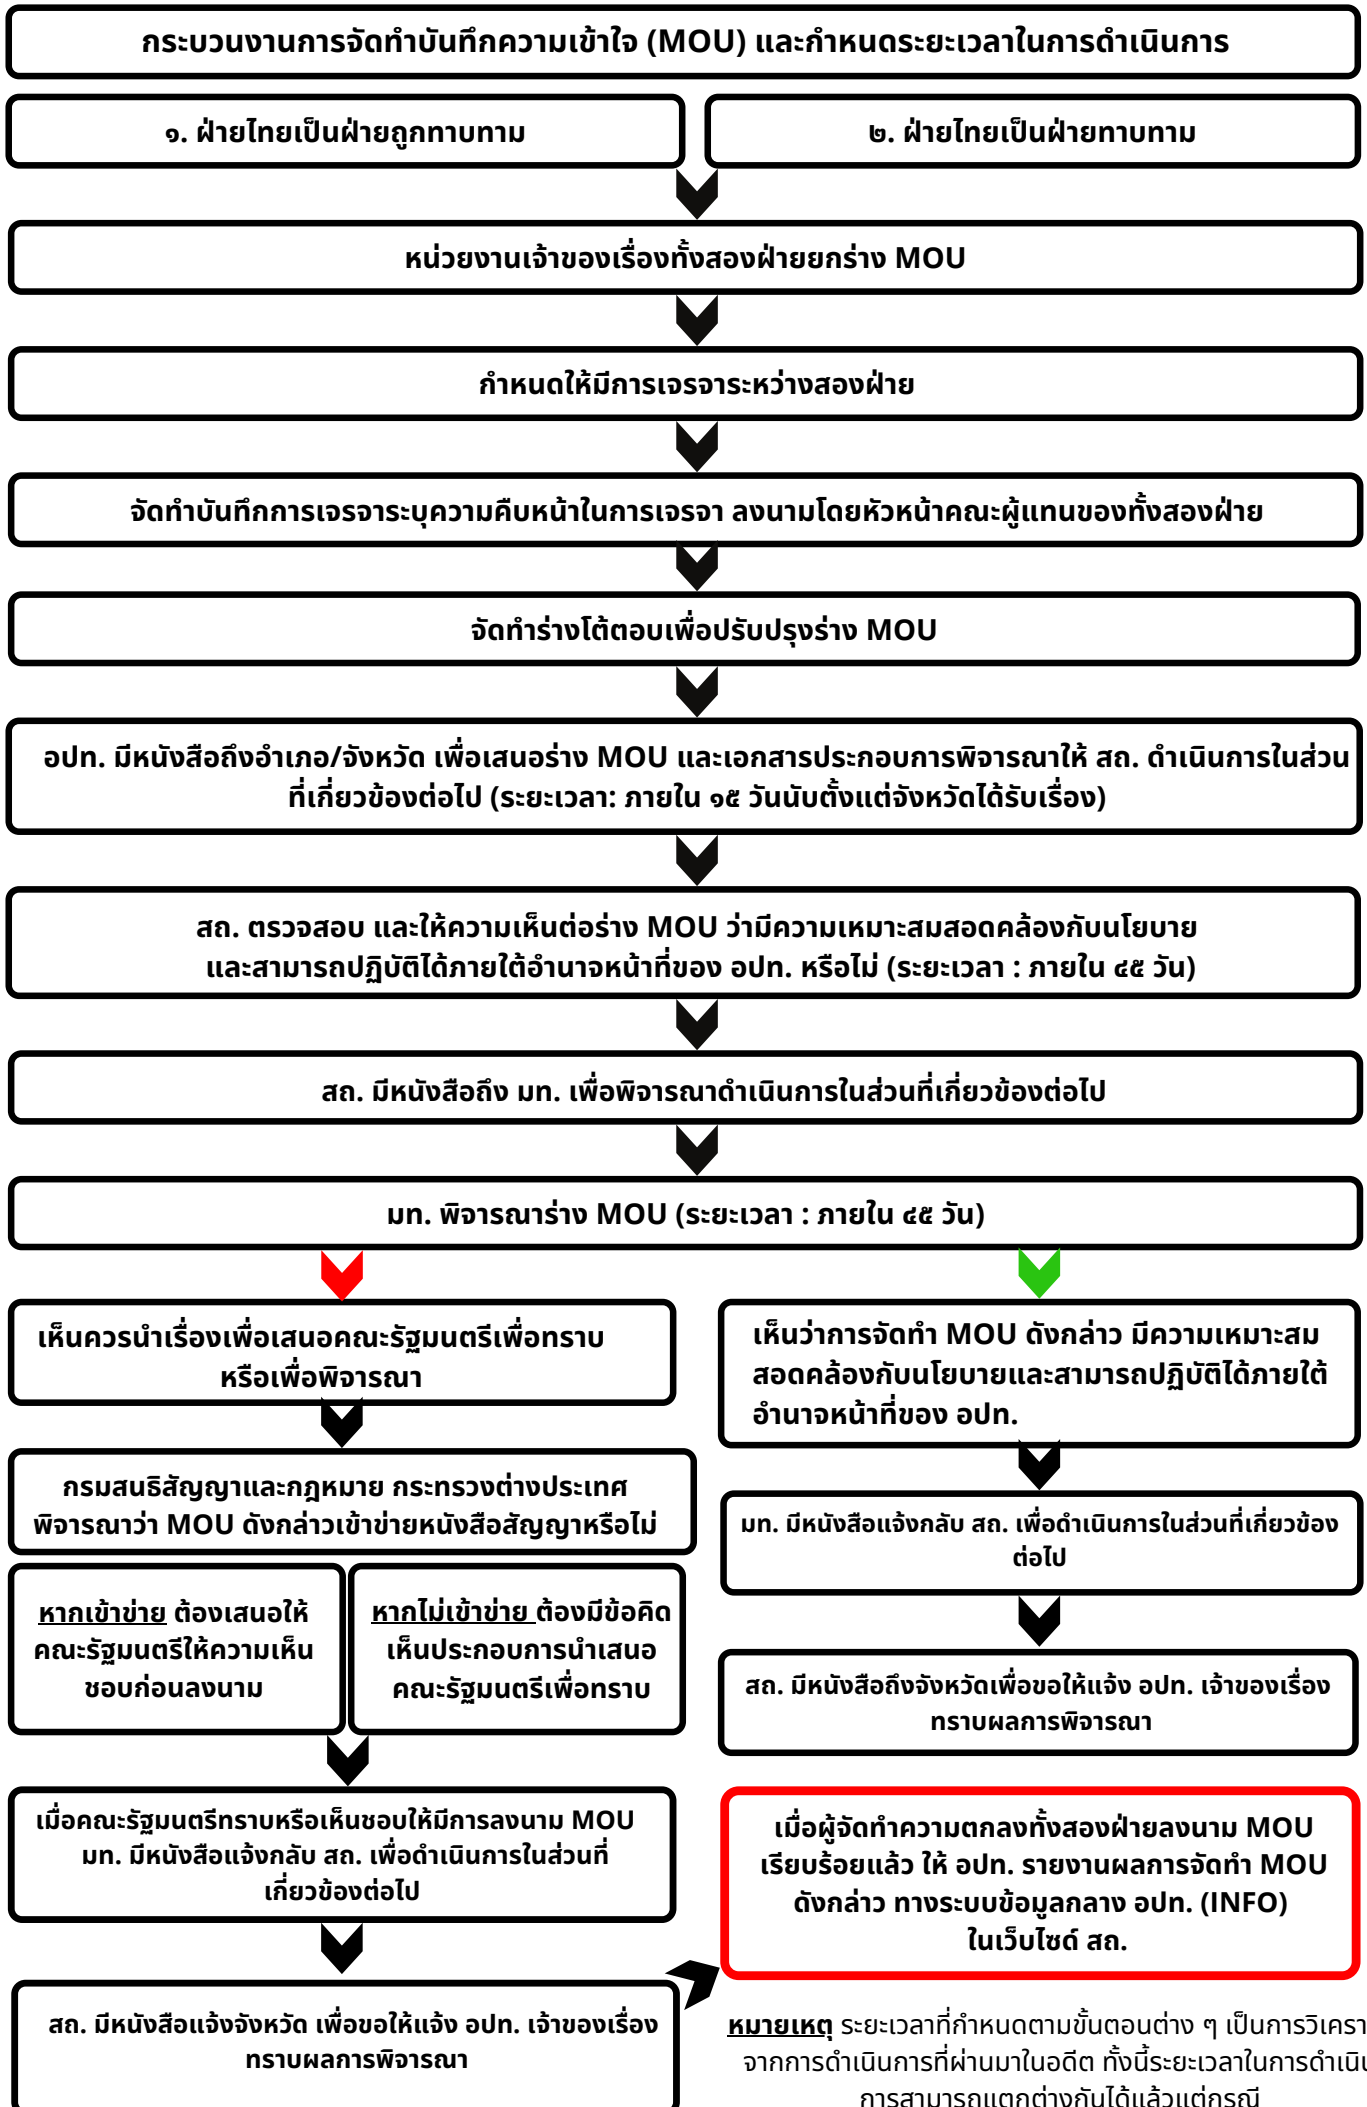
กระบวนงานการจัดทำบันทึกความเข้าใจ (MOU) และกำหนดระยะเวลาในการดำเนินการ

๑. ฝ่ายไทยเป็นฝ่ายถูกทาบทาม

๒. ฝ่ายไทยเป็นฝ่ายทาบทาม

หน่วยงานเจ้าของเรื่องทั้งสองฝ่ายยกร่าง MOU

กำหนดให้มีการเจรจาระหว่างสองฝ่าย

จัดทำบันทึกการเจรจาระบุความคืบหน้าในการเจรจา ลงนามโดยหัวหน้าคณะผู้แทนของทั้งสองฝ่าย

จัดทำร่างโต้ตอบเพื่อปรับปรุงร่าง MOU

อปท. มีหนังสือถึงอำเภอ/จังหวัด เพื่อเสนอร่าง MOU และเอกสารประกอบการพิจารณาให้ สถ. ดำเนินการในส่วนที่เกี่ยวข้องต่อไป (ระยะเวลา: ภายใน ๑๕ วันนับตั้งแต่จังหวัดได้รับเรื่อง)

สถ. ตรวจสอบ และให้ความเห็นต่อร่าง MOU ว่ามีความเหมาะสมสอดคล้องกับนโยบาย และสามารถปฏิบัติได้ภายใต้อำนาจหน้าที่ของ อปท. หรือไม่ (ระยะเวลา : ภายใน ๔๕ วัน)

สถ. มีหนังสือถึง มท. เพื่อพิจารณาดำเนินการในส่วนที่เกี่ยวข้องต่อไป

มท. พิจารณาร่าง MOU (ระยะเวลา : ภายใน ๔๕ วัน)

เห็นควรนำเรื่องเพื่อเสนอคณะรัฐมนตรีเพื่อทราบหรือเพื่อพิจารณา

กรมสนธิสัญญาและกฎหมาย กระทรวงต่างประเทศ พิจารณาว่า MOU ดังกล่าวเข้าข่ายหนังสือสัญญาหรือไม่

หากเข้าข่าย ต้องเสนอให้คณะรัฐมนตรีให้ความเห็นชอบก่อนลงนาม

หากไม่เข้าข่าย ต้องมีข้อคิดเห็นประกอบการนำเสนอคณะรัฐมนตรีเพื่อทราบ

เมื่อคณะรัฐมนตรีทราบหรือเห็นชอบให้มีการลงนาม MOU มท. มีหนังสือแจ้งกลับ สถ. เพื่อดำเนินการในส่วนที่เกี่ยวข้องต่อไป

สถ. มีหนังสือแจ้งจังหวัด เพื่อขอให้แจ้ง อปท. เจ้าของเรื่องทราบผลการพิจารณา

เห็นว่าการจัดทำ MOU ดังกล่าว มีความเหมาะสมสอดคล้องกับนโยบายและสามารถปฏิบัติได้ภายใต้อำนาจหน้าที่ของ อปท.

มท. มีหนังสือแจ้งกลับ สถ. เพื่อดำเนินการในส่วนที่เกี่ยวข้องต่อไป

สถ. มีหนังสือถึงจังหวัดเพื่อขอให้แจ้ง อปท. เจ้าของเรื่องทราบผลการพิจารณา

เมื่อผู้จัดทำความตกลงทั้งสองฝ่ายลงนาม MOU เรียบร้อยแล้ว ให้ อปท. รายงานผลการจัดทำ MOU ดังกล่าว ทางระบบข้อมูลกลาง อปท. (INFO) ในเว็บไซต์ สถ.

หมายเหตุ ระยะเวลาที่กำหนดตามขั้นตอนต่าง ๆ เป็นการวิเครา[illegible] จากการดำเนินการที่ผ่านมาในอดีต ทั้งนี้ระยะเวลาในการดำเนิ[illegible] การสามารถแตกต่างกันได้แล้วแต่กรณี